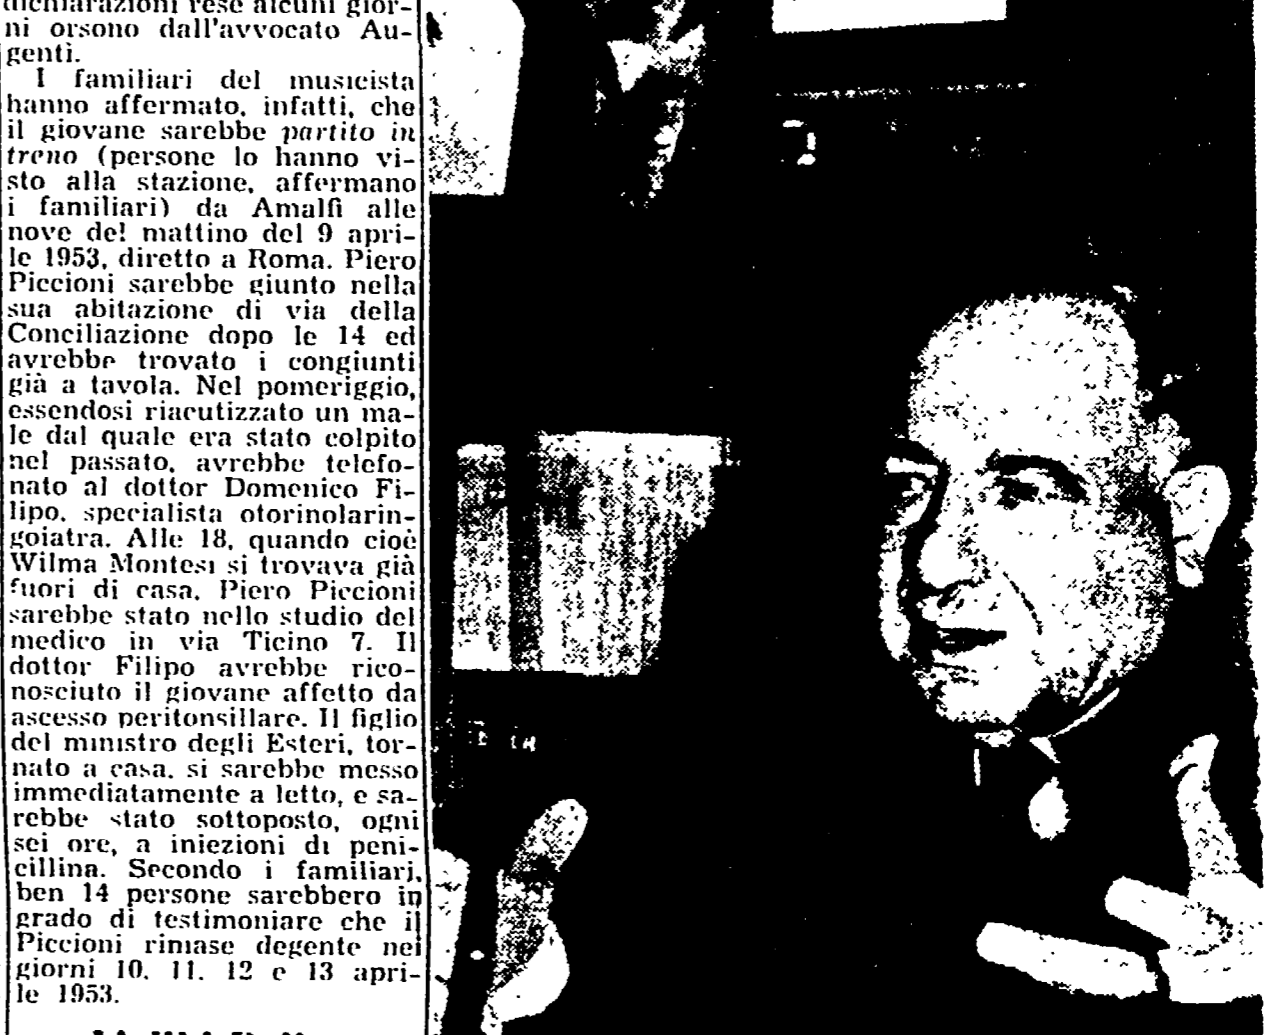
dichiarazioni rese alcuni giorni orsono dall'avvocato Augenti.

I familiari del musicista hanno affermato, infatti, che il giovane sarebbe *partito in treno* (persone lo hanno visto alla stazione, affermano i familiari) da Amalfi alle nove del mattino del 9 aprile 1953, diretto a Roma. Piero Piccioni sarebbe giunto nella sua abitazione di via della Conciliazione dopo le 14 ed avrebbe trovato i congiunti già a tavola. Nel pomeriggio, essendosi riacutizzato un male dal quale era stato colpito nel passato, avrebbe telefonato al dottor Domenico Filipo, specialista otorinolaringoiatra. Alle 18, quando cioè Wilma Montesi si trovava già fuori di casa, Piero Piccioni sarebbe stato nello studio del medico in via Ticino 7. Il dottor Filipo avrebbe riconosciuto il giovane affetto da ascesso peritonsillare. Il figlio del ministro degli Esteri, tornato a casa, si sarebbe messo immediatamente a letto, e sarebbe stato sottoposto, ogni sei ore, a iniezioni di penicillina. Secondo i familiari, ben 14 persone sarebbero in grado di testimoniare che il Piccioni rimase degente nei giorni 10, 11, 12 e 13 aprile 1953.

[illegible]